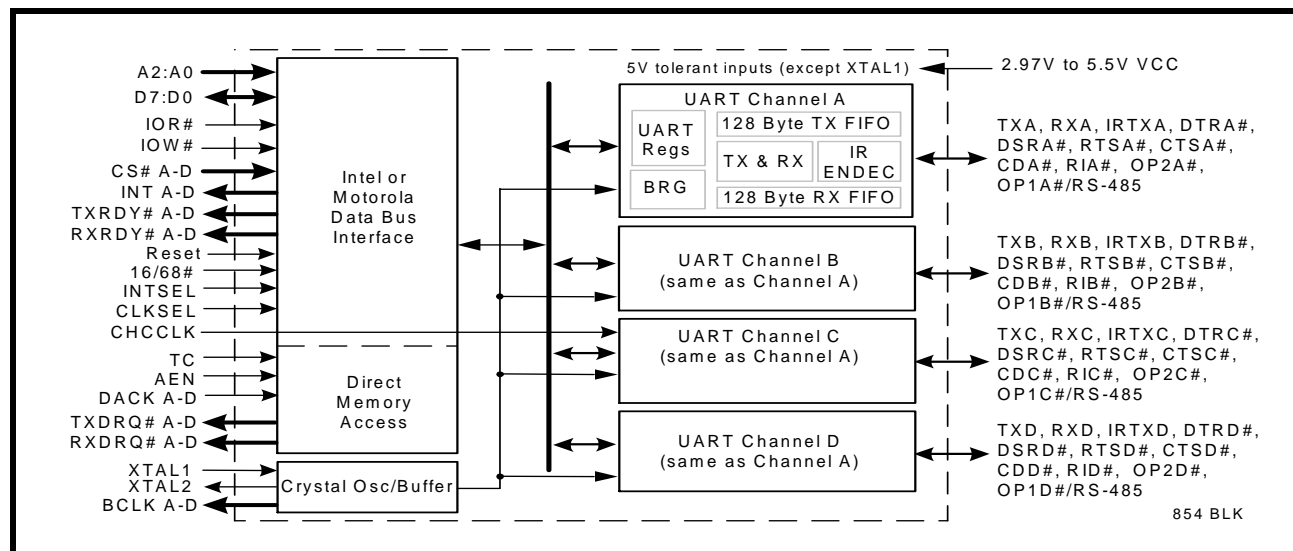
A2:A0
D7:D0
IOR#
IOW#
CS# A-D
INT A-D
TXRDY# A-D
RXRDY# A-D
Reset
16/68#
INTSEL
CLKSEL
CHCCLK
TC
AEN
DACK A-D
TXDRQ# A-D
RXDRQ# A-D
XTAL1
XTAL2
BCLK A-D

Intel or Motorola Data Bus Interface

Direct Memory Access

Crystal Osc/Buffer

5V tolerant inputs (except XTAL1)

2.97V to 5.5V VCC

UART Channel A

UART Regs

BRG

128 Byte TX FIFO

TX & RX

IR ENDEC

128 Byte RX FIFO

UART Channel B (same as Channel A)

UART Channel C (same as Channel A)

UART Channel D (same as Channel A)

TXA, RXA, IRTXA, DTRA#, DSRA#, RTSA#, CTSA#, CDA#, RIA#, OP2A#, OP1A#/RS-485

TXB, RXB, IRTXB, DTRB#, DSRB#, RTSB#, CTSB#, CDB#, RIB#, OP2B#, OP1B#/RS-485

TXC, RXC, IRTXC, DTRC#, DSRC#, RTSC#, CTSC#, CDC#, RIC#, OP2C#, OP1C#/RS-485

TXD, RXD, IRTXD, DTRD#, DSRD#, RTSD#, CTSD#, CDD#, RID#, OP2D#, OP1D#/RS-485

854 BLK